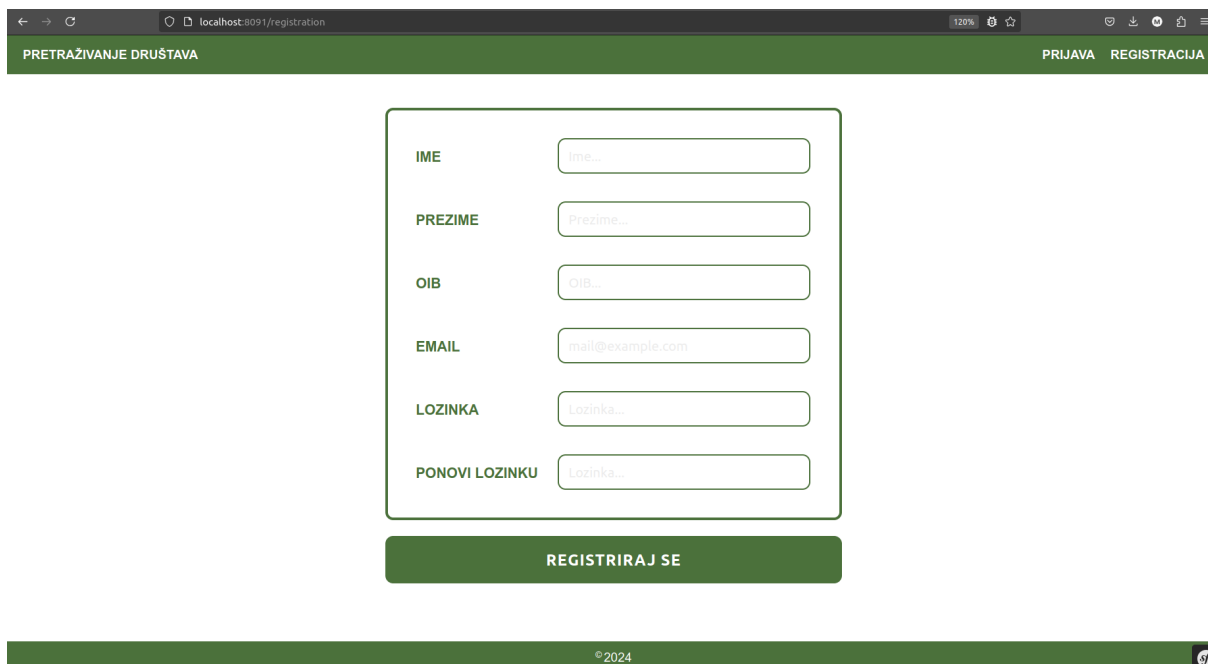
localhost:8091/registration

120%

PRETRAŽIVANJE DRUŠTAVA

PRIJAVA REGISTRACIJA

IME Ime...

PREZIME Prezime...

OIB OIB...

EMAIL mail@example.com

LOZINKA Lozinka...

PONOVI LOZINKU Lozinka...

REGISTRIRAJ SE

©2024